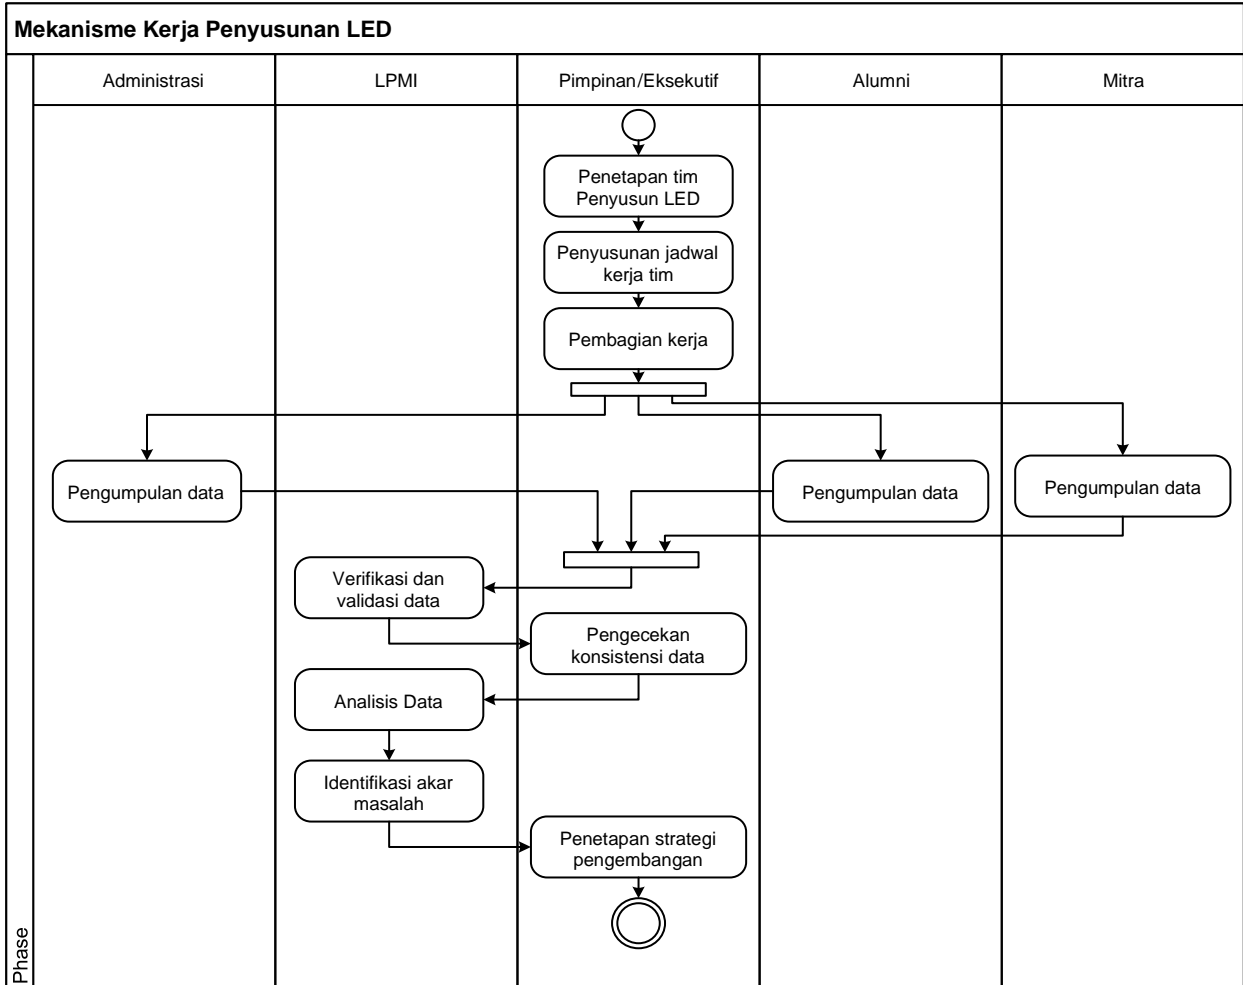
Mekanisme Kerja Penyusunan LED

Administrasi

LPMI

Pimpinan/Eksekutif

Alumni

Mitra

Penetapan tim Penyusun LED

Penyusunan jadwal kerja tim

Pembagian kerja

Pengumpulan data

Pengumpulan data

Pengumpulan data

Verifikasi dan validasi data

Pengecekan konsistensi data

Analisis Data

Identifikasi akar masalah

Penetapan strategi pengembangan

Phase